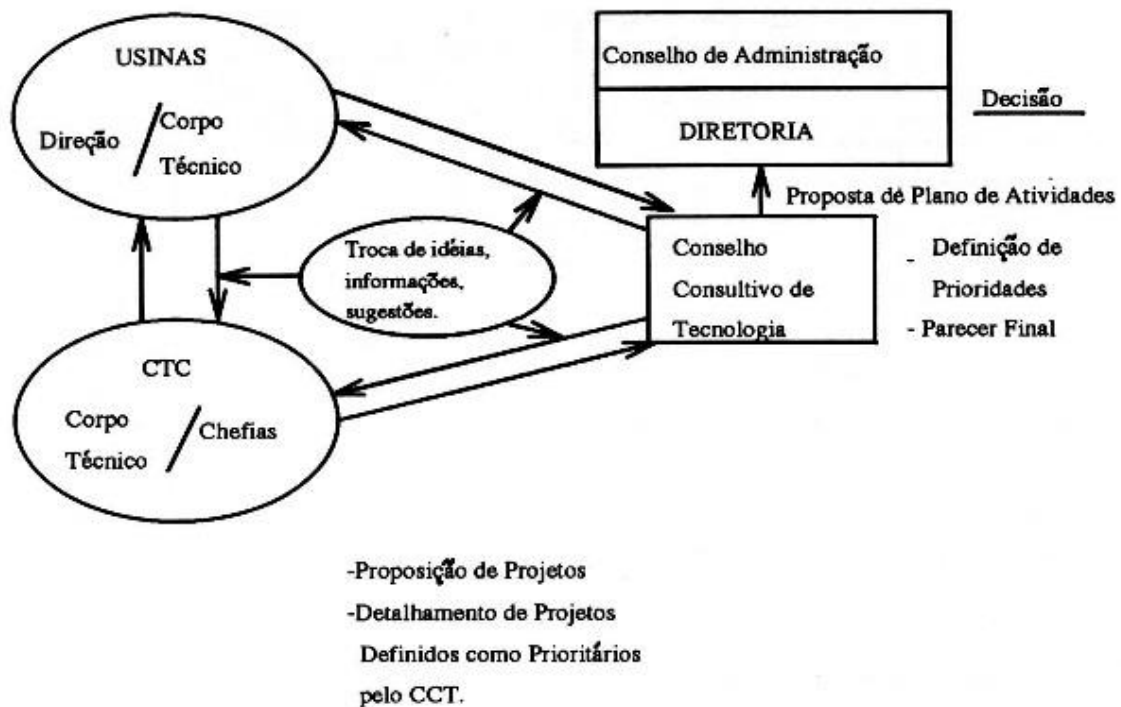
USINAS

Direção / Corpo Técnico

Conselho de Administração

DIRETORIA

Decisão

Proposta de Plano de Atividades

Troca de idéias, informações, sugestões.

Conselho Consultivo de Tecnologia

- Definição de Prioridades

- Parecer Final

CTC

Corpo Técnico / Chefias

-Proposição de Projetos

-Detalhamento de Projetos Definidos como Prioritários pelo CCT.